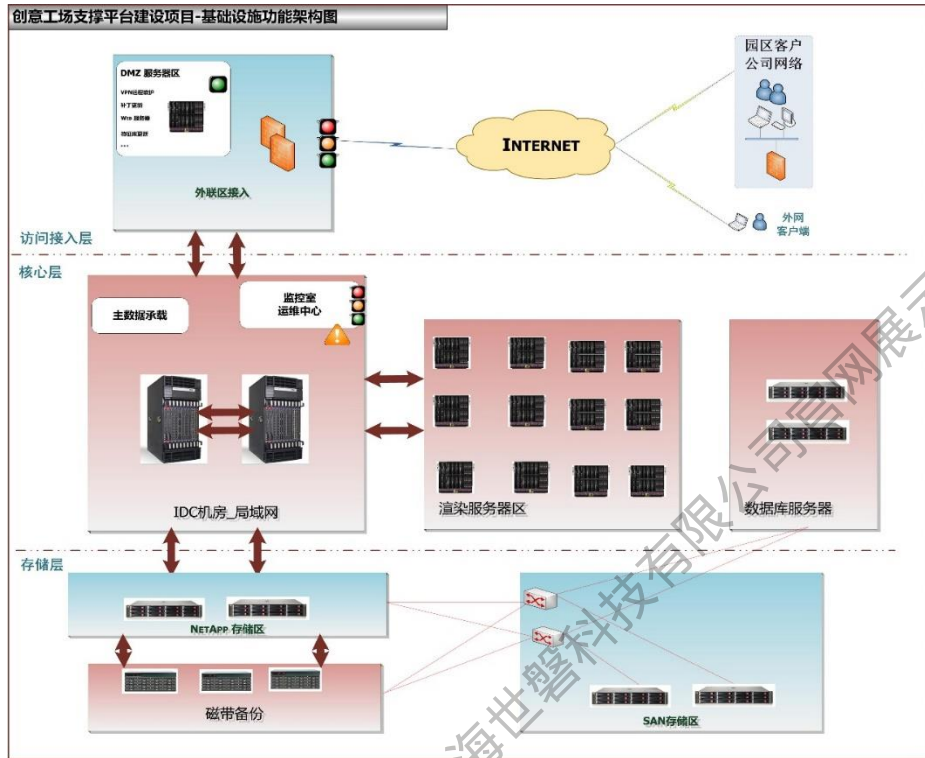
创意工场支撑平台建设项目-基础设施功能架构图

DMZ 服务器区
VPN远程维护
补丁更新
Web 服务器
防病毒更新
...
外联区接入

INTERNET

园区客户公司网络

外网客户端

访问接入层

核心层

主数据承载

监控室运维中心

IDC机房_局域网

渲染服务器区

数据库服务器

存储层

NETAPP 存储区

磁带备份

SAN存储区

海世磐科技有限公司官网展示